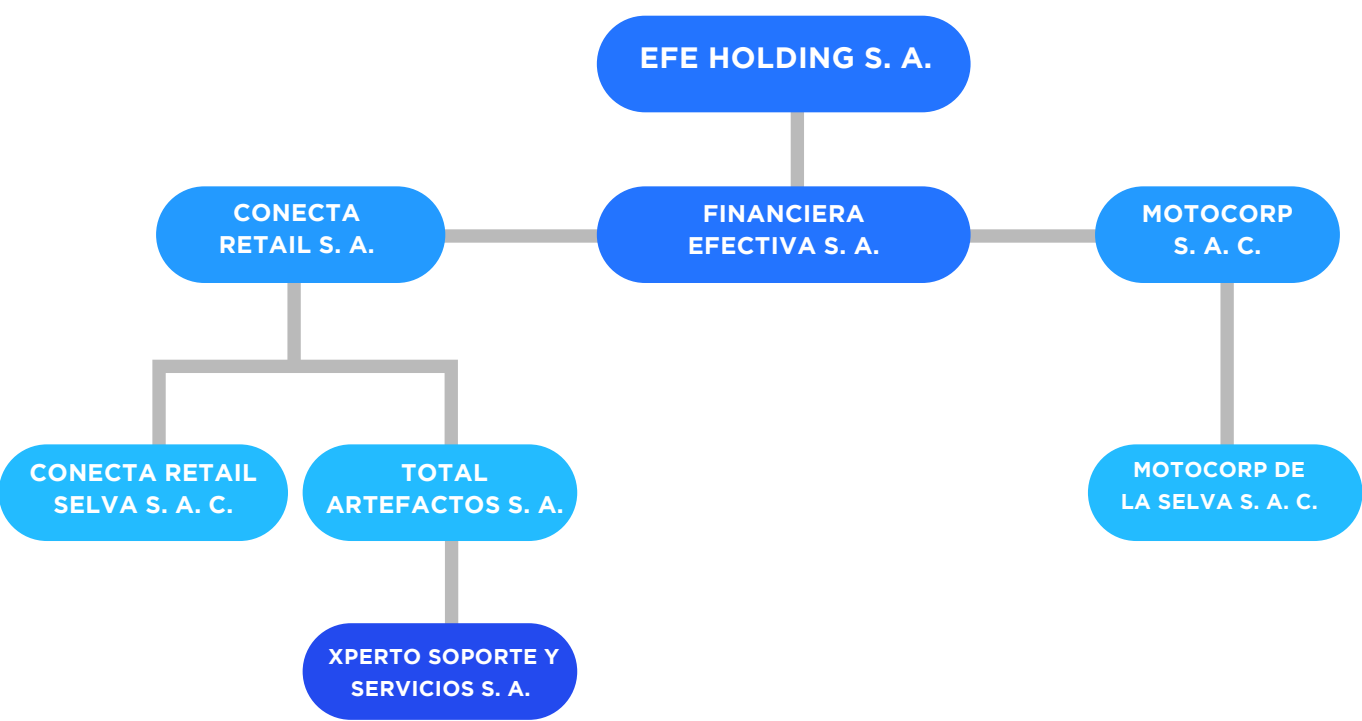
EFE HOLDING S. A.

CONECTA RETAIL S. A.

FINANCIERA EFECTIVA S. A.

MOTOCORP S. A. C.

CONECTA RETAIL SELVA S. A. C.

TOTAL ARTEFACTOS S. A.

MOTOCORP DE LA SELVA S. A. C.

XPERTO SOPORTE Y SERVICIOS S. A.